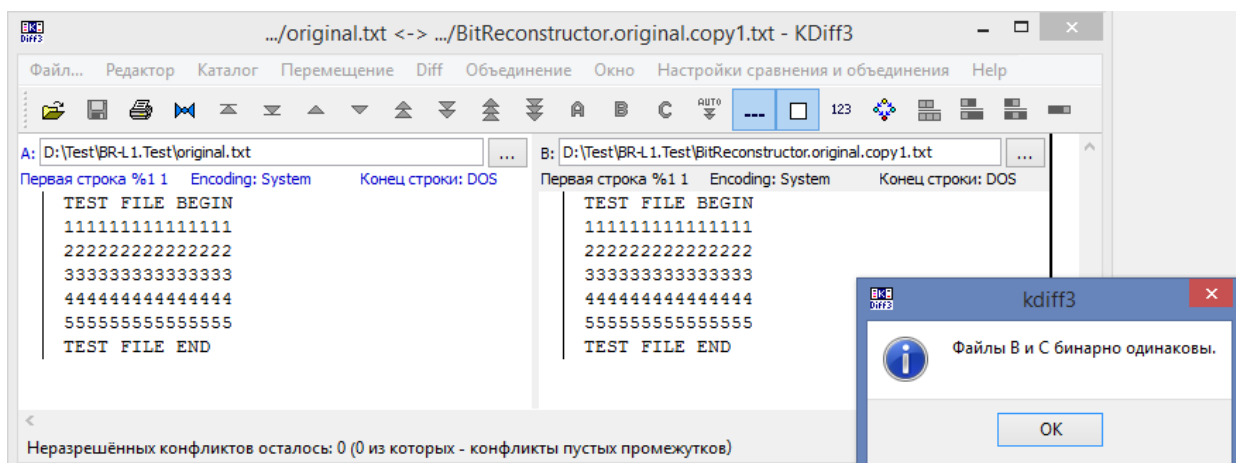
.../original.txt <-> .../BitReconstructor.original.copy1.txt - KDiff3

Файл... Редактор Каталог Перемещение Diff Объединение Окно Настройки сравнения и объединения Help

A B C AUTO --- 123

A: D:\Test\BR-L1.Test\original.txt ...

Первая строка %1 1 Encoding: System Конец строки: DOS

TEST FILE BEGIN
111111111111111
222222222222222
333333333333333
444444444444444
555555555555555
TEST FILE END

B: D:\Test\BR-L1.Test\BitReconstructor.original.copy1.txt ...

Первая строка %1 1 Encoding: System Конец строки: DOS

TEST FILE BEGIN
111111111111111
222222222222222
333333333333333
444444444444444
555555555555555
TEST FILE END

Неразрешённых конфликтов осталось: 0 (0 из которых - конфликты пустых промежутков)

kdiff3

Файлы B и C бинарно одинаковы.

OK